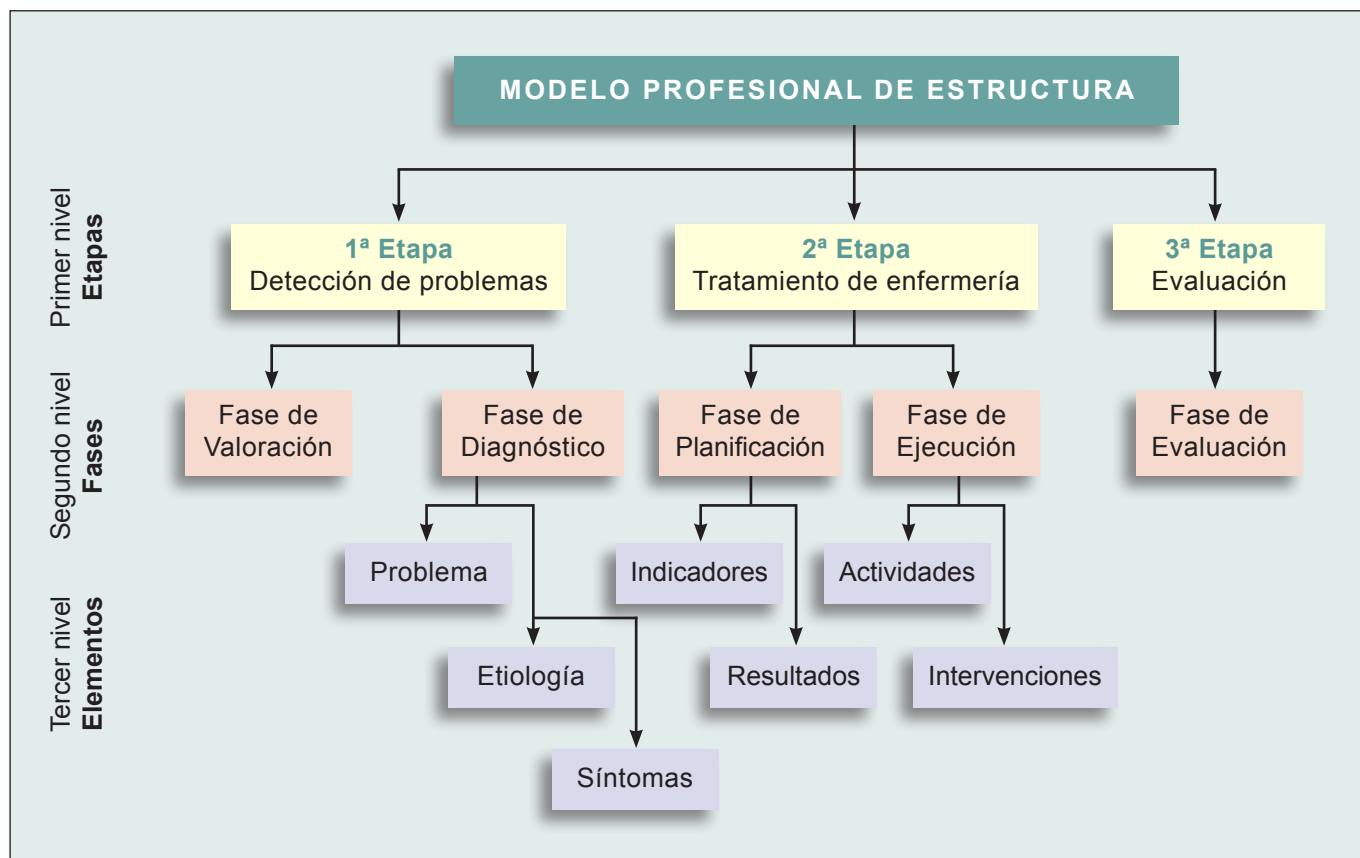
MODELO PROFESIONAL DE ESTRUCTURA

Primer nivel
Etapas

1ª Etapa
Detección de problemas

2ª Etapa
Tratamiento de enfermería

3ª Etapa
Evaluación

Segundo nivel
Fases

Fase de Valoración

Fase de Diagnóstico

Fase de Planificación

Fase de Ejecución

Fase de Evaluación

Tercer nivel
Elementos

Problema

Etiología

Síntomas

Indicadores

Resultados

Actividades

Intervenciones